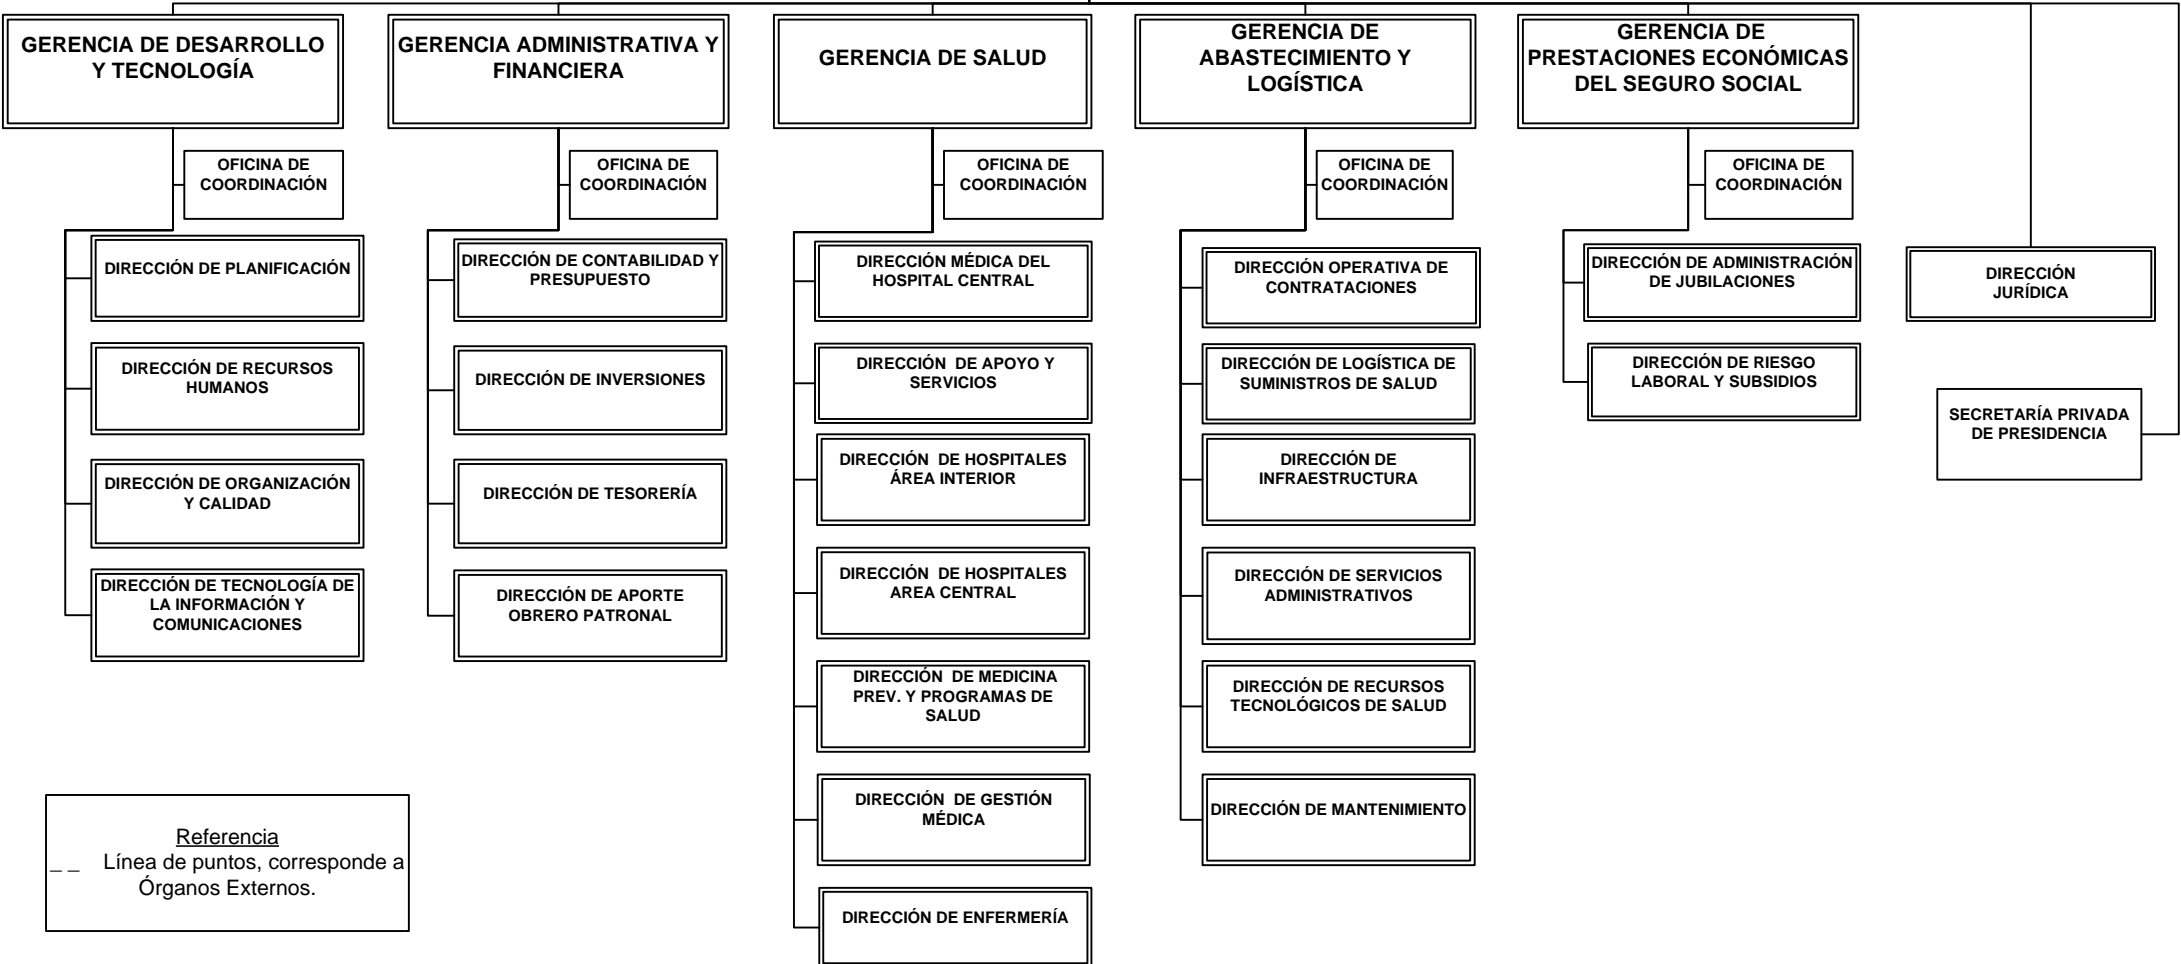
GERENCIA DE DESARROLLO Y TECNOLOGÍA

OFICINA DE COORDINACIÓN

DIRECCIÓN DE PLANIFICACIÓN

DIRECCIÓN DE RECURSOS HUMANOS

DIRECCIÓN DE ORGANIZACIÓN Y CALIDAD

DIRECCIÓN DE TECNOLOGÍA DE LA INFORMACIÓN Y COMUNICACIONES

GERENCIA ADMINISTRATIVA Y FINANCIERA

OFICINA DE COORDINACIÓN

DIRECCIÓN DE CONTABILIDAD Y PRESUPUESTO

DIRECCIÓN DE INVERSIONES

DIRECCIÓN DE TESORERÍA

DIRECCIÓN DE APORTE OBRERO PATRONAL

GERENCIA DE SALUD

OFICINA DE COORDINACIÓN

DIRECCIÓN MÉDICA DEL HOSPITAL CENTRAL

DIRECCIÓN DE APOYO Y SERVICIOS

DIRECCIÓN DE HOSPITALES ÁREA INTERIOR

DIRECCIÓN DE HOSPITALES AREA CENTRAL

DIRECCIÓN DE MEDICINA PREV. Y PROGRAMAS DE SALUD

DIRECCIÓN DE GESTIÓN MÉDICA

DIRECCIÓN DE ENFERMERÍA

GERENCIA DE ABASTECIMIENTO Y LOGÍSTICA

OFICINA DE COORDINACIÓN

DIRECCIÓN OPERATIVA DE CONTRATACIONES

DIRECCIÓN DE LOGÍSTICA DE SUMINISTROS DE SALUD

DIRECCIÓN DE INFRAESTRUCTURA

DIRECCIÓN DE SERVICIOS ADMINISTRATIVOS

DIRECCIÓN DE RECURSOS TECNOLÓGICOS DE SALUD

DIRECCIÓN DE MANTENIMIENTO

GERENCIA DE PRESTACIONES ECONÓMICAS DEL SEGURO SOCIAL

OFICINA DE COORDINACIÓN

DIRECCIÓN DE ADMINISTRACIÓN DE JUBILACIONES

DIRECCIÓN DE RIESGO LABORAL Y SUBSIDIOS

DIRECCIÓN JURÍDICA

SECRETARÍA PRIVADA DE PRESIDENCIA

Referencia
_ _ Línea de puntos, corresponde a Órganos Externos.